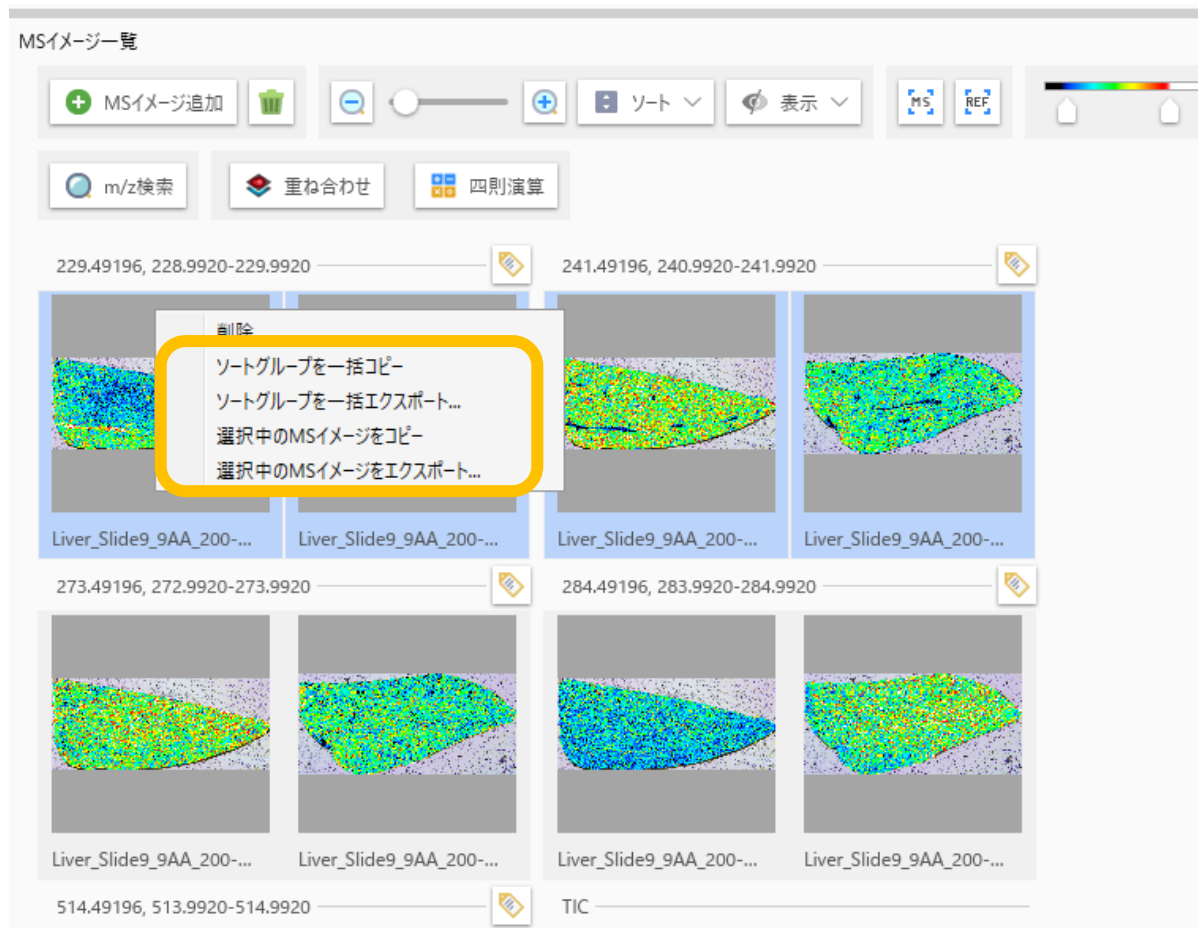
MSイメージ一覧

MSイメージ追加

ソート

表示

MS

REF

m/z検索

重ね合わせ

四則演算

229.49196, 228.9920-229.9920

241.49196, 240.9920-241.9920

削除
ソートグループを一括コピー
ソートグループを一括エクスポート...
選択中のMSイメージをコピー
選択中のMSイメージをエクスポート...

Liver_Slide9_9AA_200-...
Liver_Slide9_9AA_200-...
Liver_Slide9_9AA_200-...
Liver_Slide9_9AA_200-...

273.49196, 272.9920-273.9920

284.49196, 283.9920-284.9920

Liver_Slide9_9AA_200-...
Liver_Slide9_9AA_200-...
Liver_Slide9_9AA_200-...
Liver_Slide9_9AA_200-...

514.49196, 513.9920-514.9920

TIC